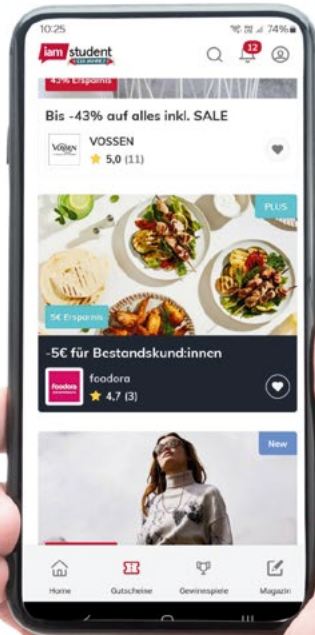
10:25
74%
iam student
12
43% Ersparnis
Bis -43% auf alles inkl. SALE
VOSSEN
VOSSEN
5,0 (11)
PLUS
5€ Ersparnis
-5€ für Bestandskund:innen
foodora
foodora
4,7 (3)
New
Home
Gutscheine
Gewinnspiele
Magazin